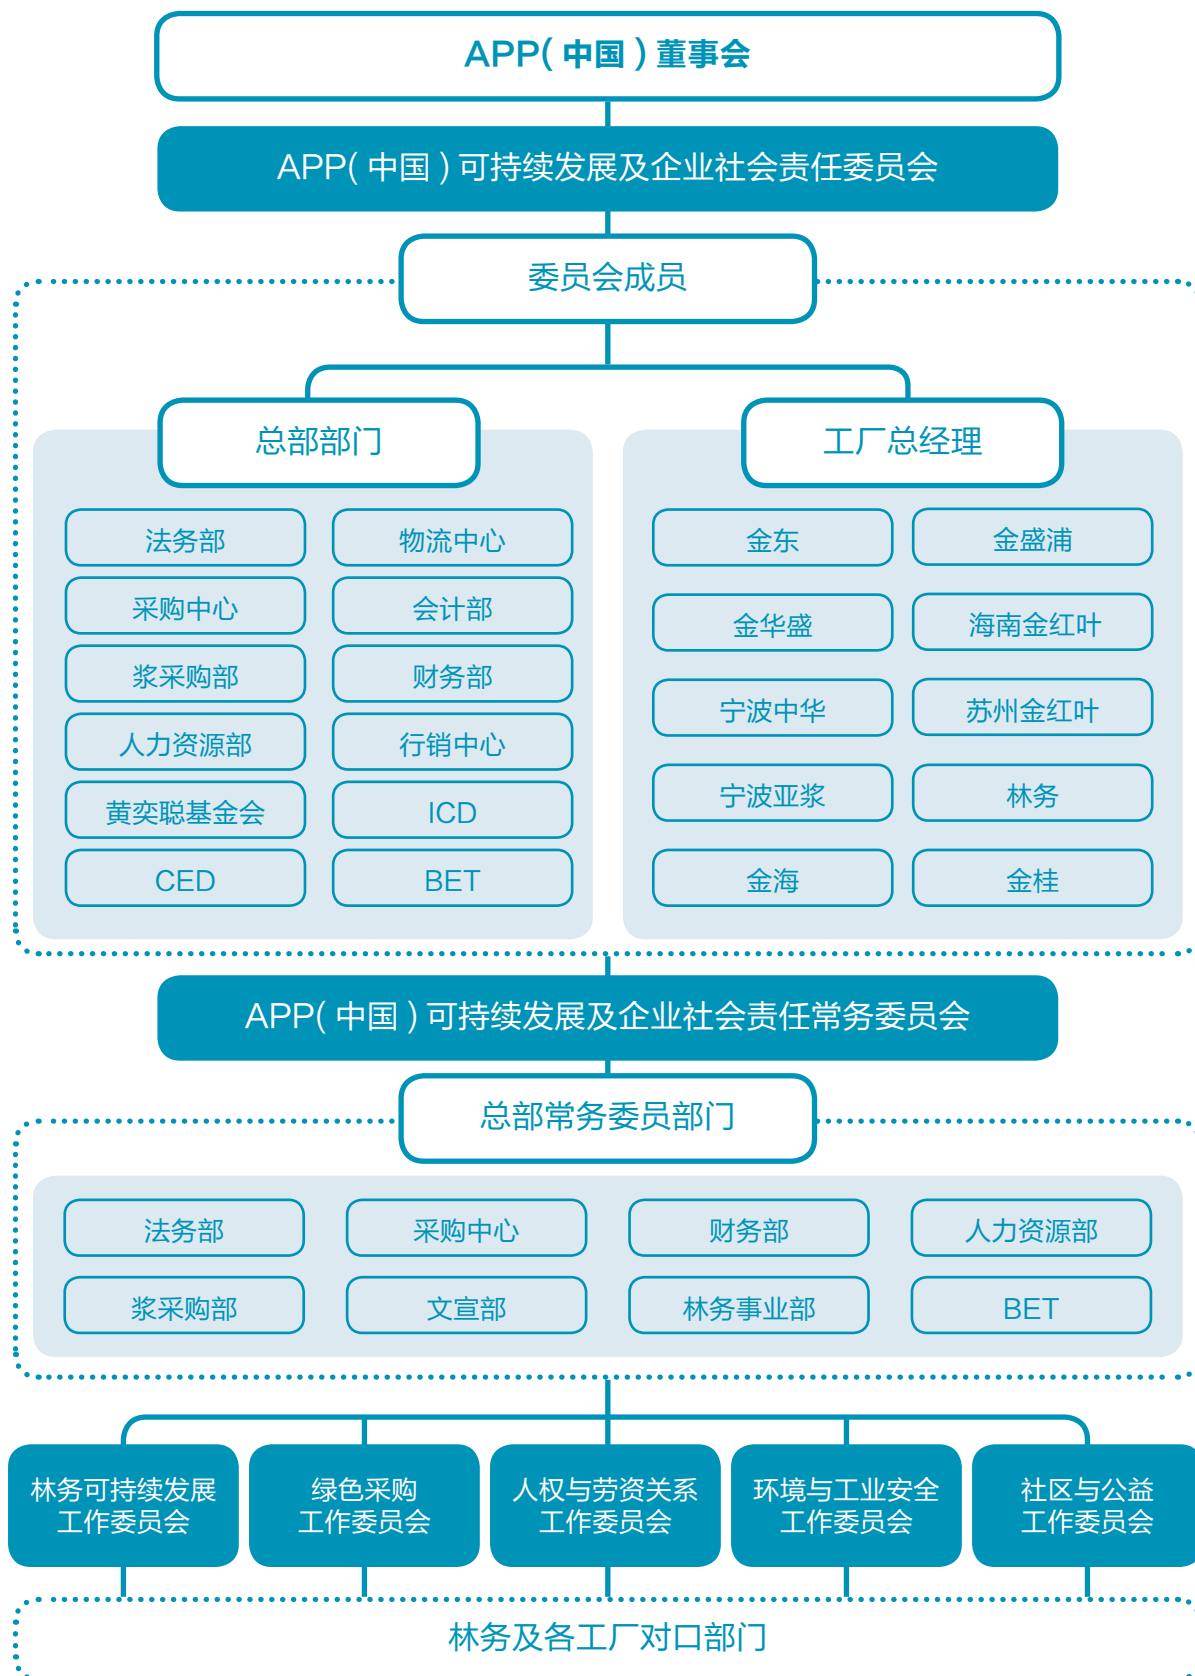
APP( 中国 ) 董事会

APP( 中国 ) 可持续发展及企业社会责任委员会

委员会成员

总部部门

法务部
物流中心
采购中心
会计部
浆采购部
财务部
人力资源部
行销中心
黄奕聪基金会
ICD
CED
BET

工厂总经理

金东
金盛浦
金华盛
海南金红叶
宁波中华
苏州金红叶
宁波亚浆
林务
金海
金桂

APP( 中国 ) 可持续发展及企业社会责任常务委员会

总部常务委员部门

法务部
采购中心
财务部
人力资源部
浆采购部
文宣部
林务事业部
BET

林务可持续发展工作委员会
绿色采购工作委员会
人权与劳资关系工作委员会
环境与工业安全工作委员会
社区与公益工作委员会

林务及各工厂对口部门